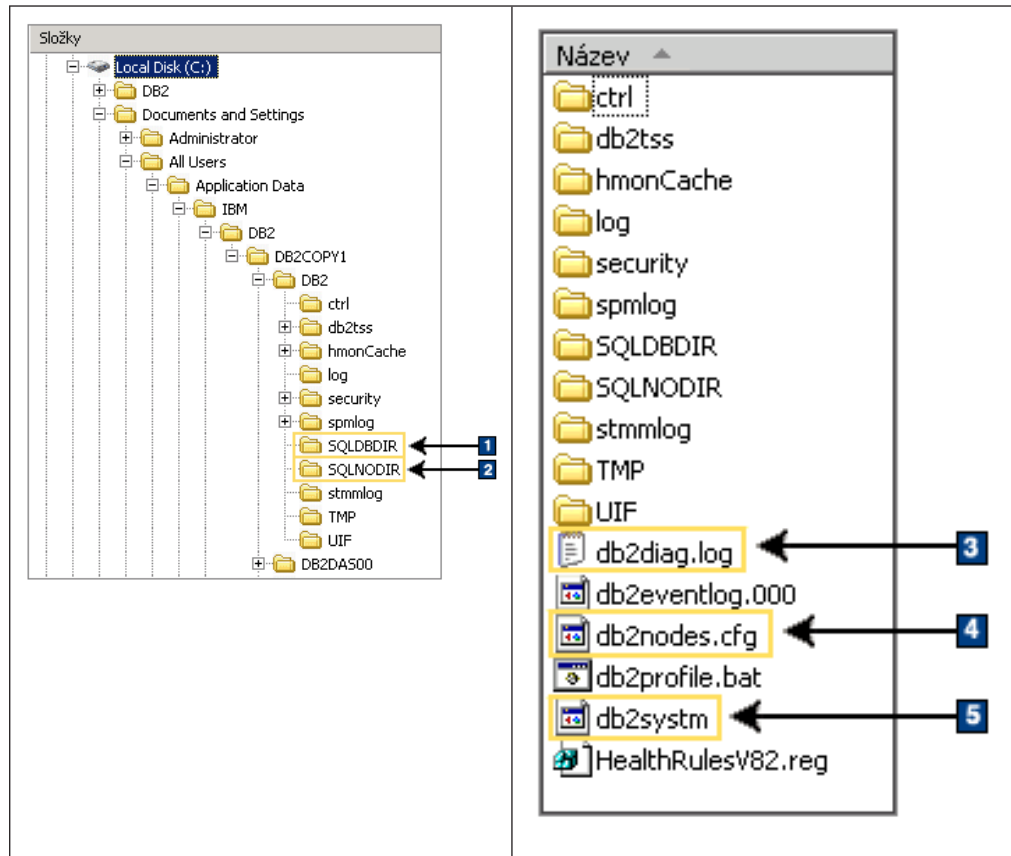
Složky

Local Disk (C:)
DB2
Documents and Settings
Administrator
All Users
Application Data
IBM
DB2
DB2COPY1
DB2
ctrl
db2tss
hmonCache
log
security
spmlog
SQLDBDIR
SQLNODIR
stmmlog
TMP
UIF
DB2DAS00

1
2

Název
ctrl
db2tss
hmonCache
log
security
spmlog
SQLDBDIR
SQLNODIR
stmmlog
TMP
UIF
db2diag.log
db2eventlog.000
db2nodes.cfg
db2profile.bat
db2systm
HealthRulesV82.reg

3
4
5